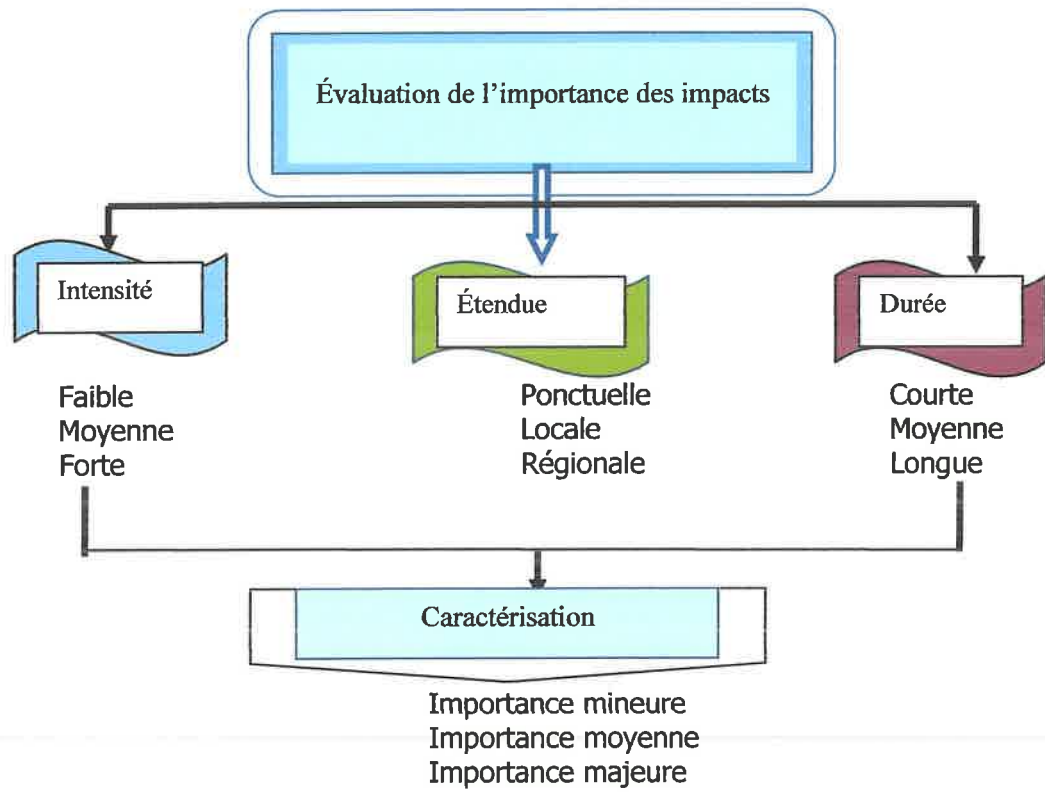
Évaluation de l'importance des impacts

Intensité

Faible
Moyenne
Forte

Étendue

Ponctuelle
Locale
Régionale

Durée

Courte
Moyenne
Longue

Caractérisation

Importance mineure
Importance moyenne
Importance majeure